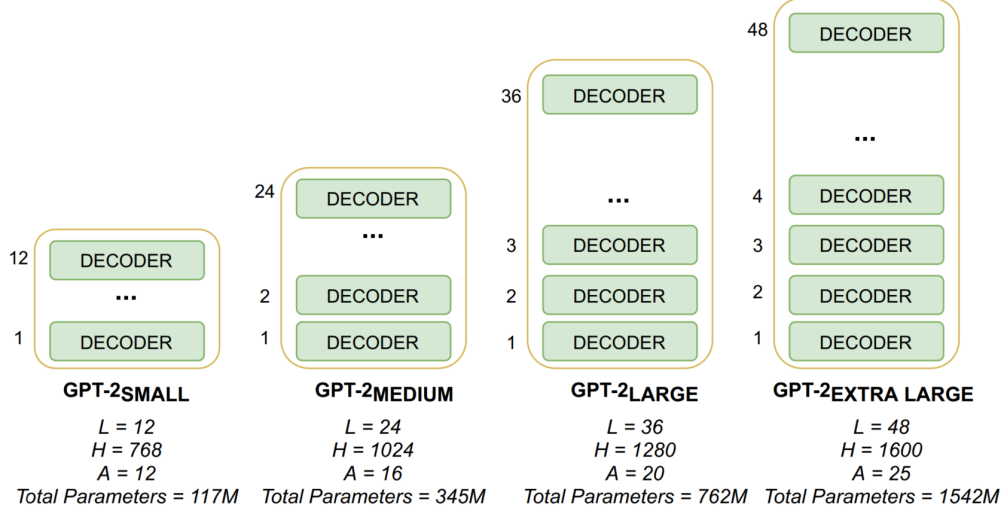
12 DECODER
...
1 DECODER

GPT-2$_{SMALL}$

L = 12
H = 768
A = 12
Total Parameters = 117M

24 DECODER
...
2 DECODER
1 DECODER

GPT-2$_{MEDIUM}$

L = 24
H = 1024
A = 16
Total Parameters = 345M

36 DECODER
...
3 DECODER
2 DECODER
1 DECODER

GPT-2$_{LARGE}$

L = 36
H = 1280
A = 20
Total Parameters = 762M

48 DECODER
...
4 DECODER
3 DECODER
2 DECODER
1 DECODER

GPT-2$_{EXTRA\ LARGE}$

L = 48
H = 1600
A = 25
Total Parameters = 1542M